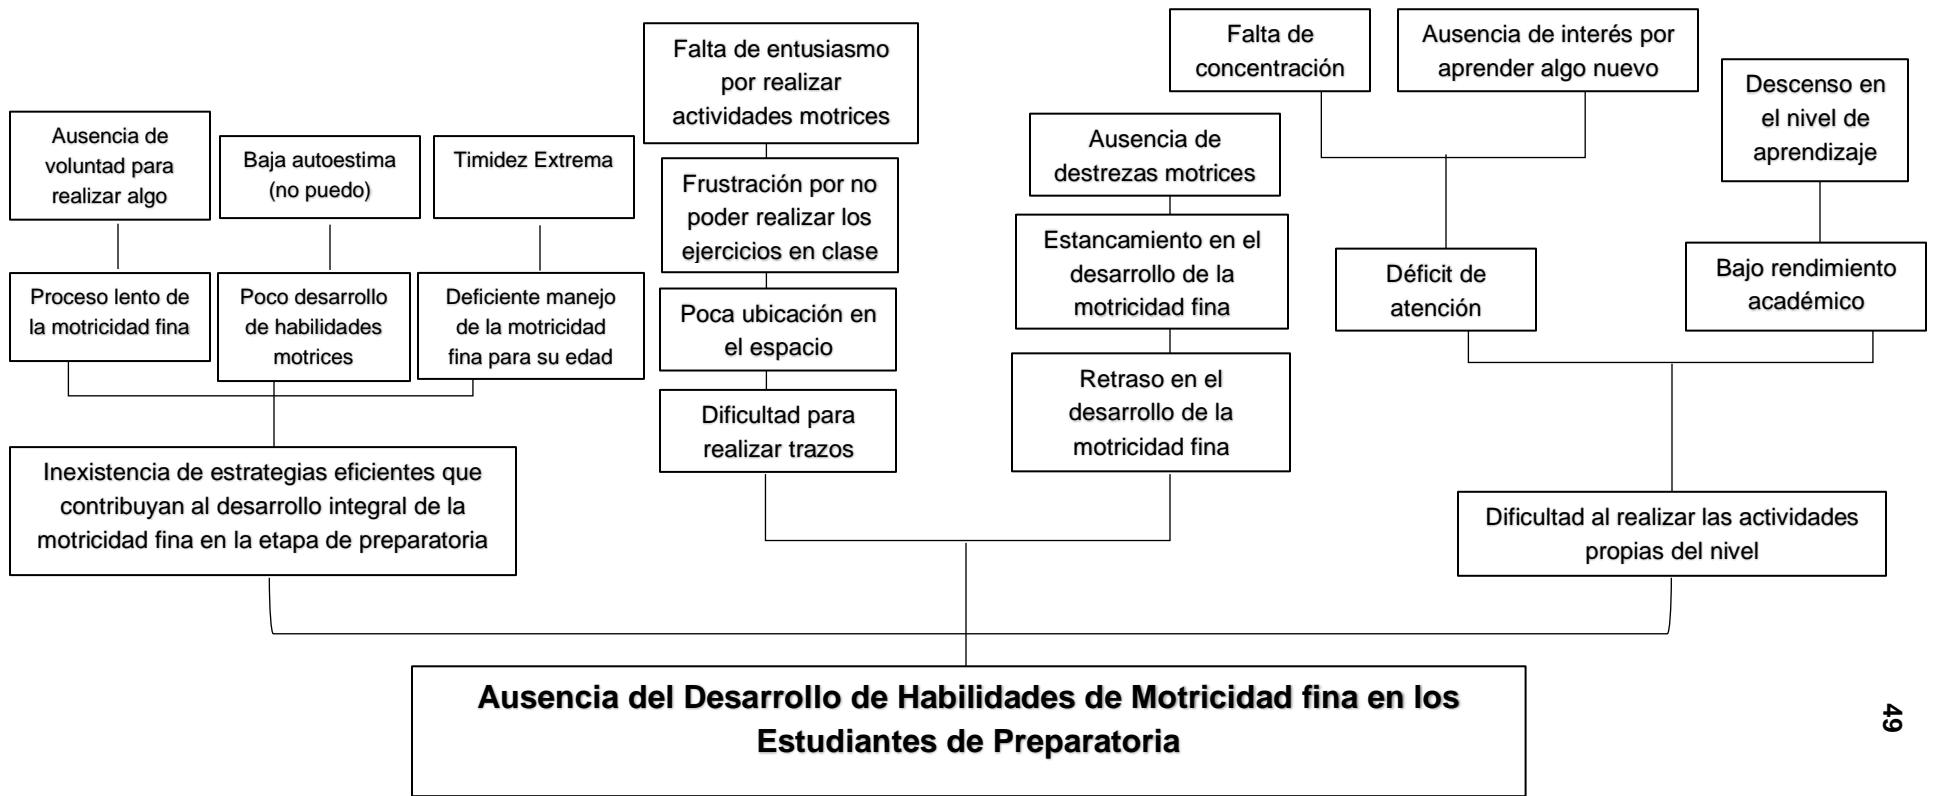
Ausencia de voluntad para realizar algo

Baja autoestima (no puedo)

Timidez Extrema

Proceso lento de la motricidad fina

Poco desarrollo de habilidades motrices

Deficiente manejo de la motricidad fina para su edad

Inexistencia de estrategias eficientes que contribuyan al desarrollo integral de la motricidad fina en la etapa de preparatoria

Falta de entusiasmo por realizar actividades motrices

Frustración por no poder realizar los ejercicios en clase

Poca ubicación en el espacio

Dificultad para realizar trazos

Ausencia de destrezas motrices

Estancamiento en el desarrollo de la motricidad fina

Retraso en el desarrollo de la motricidad fina

Falta de concentración

Ausencia de interés por aprender algo nuevo

Descenso en el nivel de aprendizaje

Déficit de atención

Bajo rendimiento académico

Dificultad al realizar las actividades propias del nivel

Ausencia del Desarrollo de Habilidades de Motricidad fina en los Estudiantes de Preparatoria

49